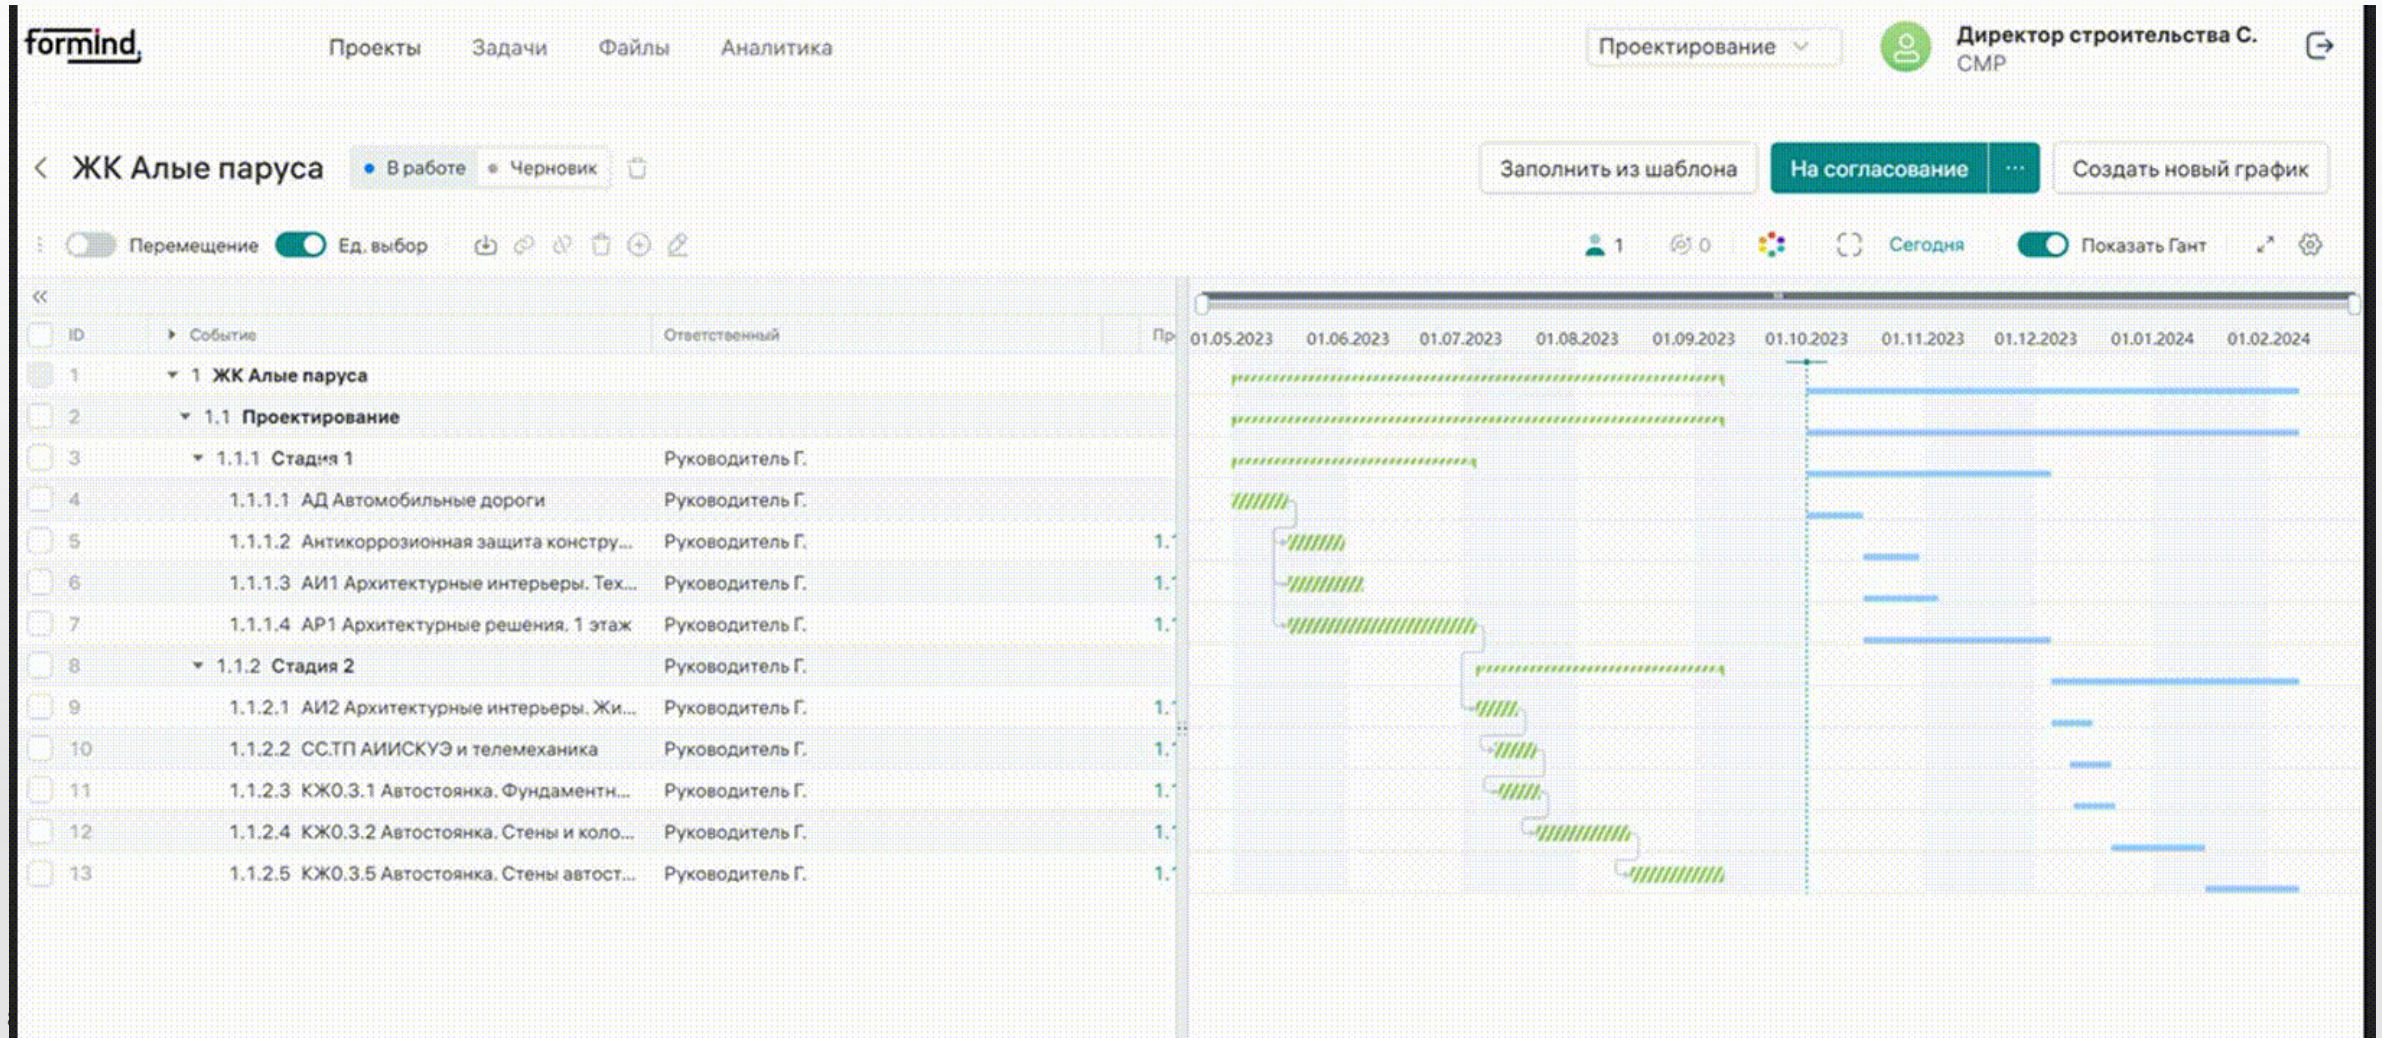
formind

Проекты Задачи Файлы Аналитика

Проектирование

Директор строительства С.
СМР

ЖК Алые паруса • В работе • Черновик

Заполнить из шаблона На согласование ··· Создать новый график

Перемещение Ед. выбор

1 0 Сегодня Показать Гант

| ID | Событие | Ответственный | Пр |
|---|---|---|---|
| 1 | 1 ЖК Алые паруса | | |
| 2 | 1.1 Проектирование | | |
| 3 | 1.1.1 Стадия 1 | Руководитель Г. | |
| 4 | 1.1.1.1 АД Автомобильные дороги | Руководитель Г. | |
| 5 | 1.1.1.2 Антикоррозионная защита констру... | Руководитель Г. | 1. |
| 6 | 1.1.1.3 АИ1 Архитектурные интерьеры. Тех... | Руководитель Г. | 1. |
| 7 | 1.1.1.4 АР1 Архитектурные решения. 1 этаж | Руководитель Г. | 1. |
| 8 | 1.1.2 Стадия 2 | Руководитель Г. | |
| 9 | 1.1.2.1 АИ2 Архитектурные интерьеры. Жи... | Руководитель Г. | 1. |
| 10 | 1.1.2.2 СС.ТП АИИСКУЭ и телемеханика | Руководитель Г. | 1. |
| 11 | 1.1.2.3 КЖ0.3.1 Автостоянка. Фундаментн... | Руководитель Г. | 1. |
| 12 | 1.1.2.4 КЖ0.3.2 Автостоянка. Стены и коло... | Руководитель Г. | 1. |
| 13 | 1.1.2.5 КЖ0.3.5 Автостоянка. Стены автост... | Руководитель Г. | 1. |

01.05.2023 01.06.2023 01.07.2023 01.08.2023 01.09.2023 01.10.2023 01.11.2023 01.12.2023 01.01.2024 01.02.2024